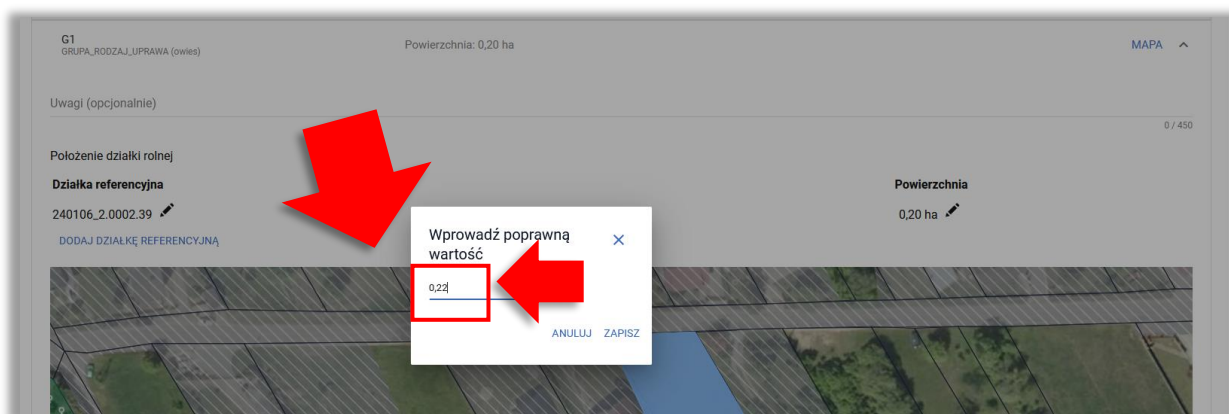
G1
GRUPA_RODZAJ_UPRAWA (owies)

Powierzchnia: 0,20 ha

MAPA

Uwagi (opcjonalnie)

0 / 450

Położenie działki rolnej

Działka referencyjna

240106_2.0002.39

DODAJ DZIAŁKĘ REFERENCYJNĄ

Powierzchnia

0,20 ha

Wprowadź poprawną wartość

0,22

ANULUJ ZAPISZ